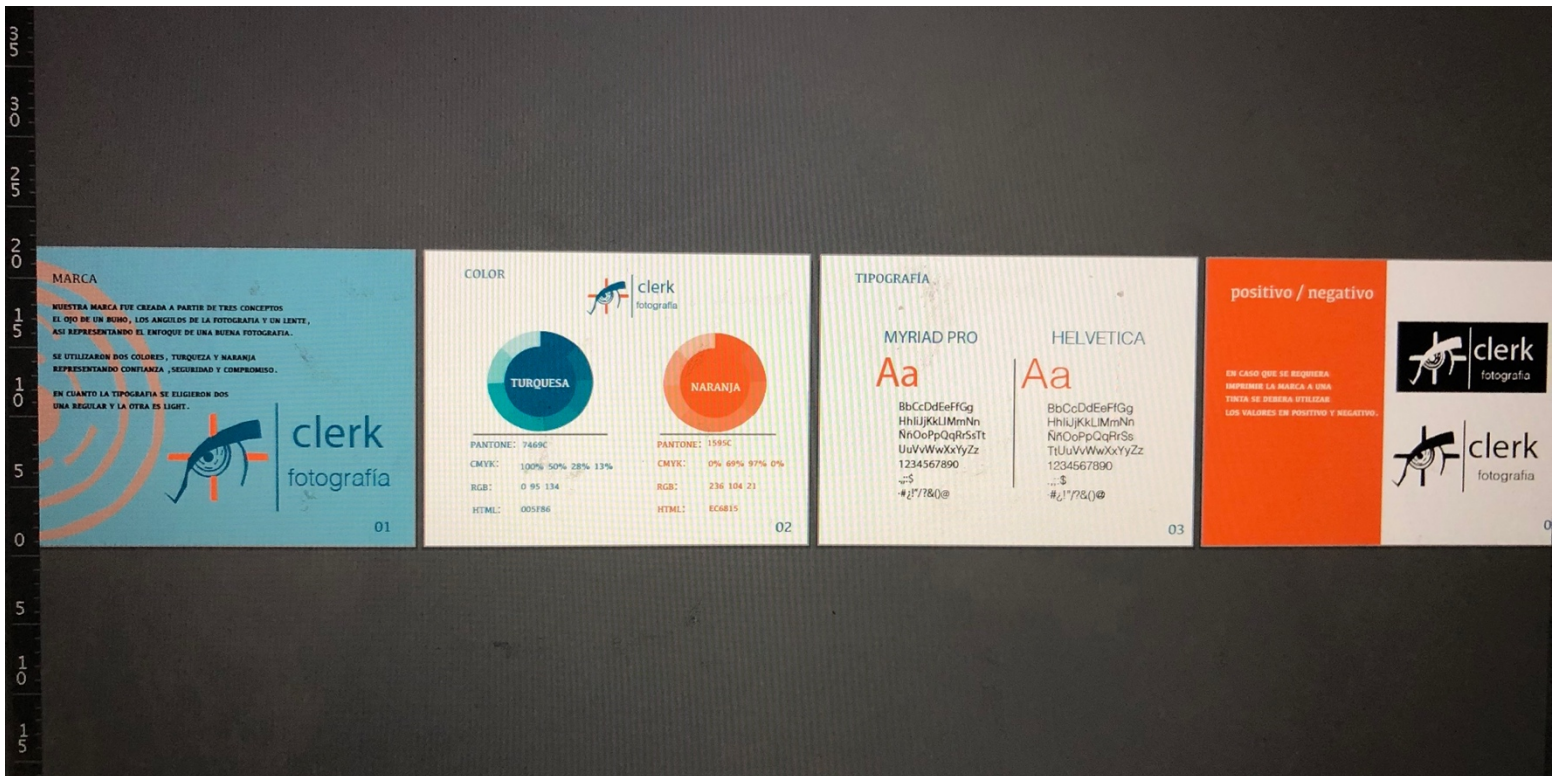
35
30
25
20
15
10
5
0
5
10
15

MARCA

NUESTRA MARCA FUE CREADA A PARTIR DE TRES CONCEPTOS EL OJO DE UN BUHO, LOS ANGULOS DE LA FOTOGRAFIA Y UN LENTE, ASI REPRESENTANDO EL ENFOQUE DE UNA BUENA FOTOGRAFIA.

SE UTILIZARON DOS COLORES, TURQUEZA Y NARANJA REPRESENTANDO CONFIANZA, SEGURIDAD Y COMPROMISO.

EN CUANTO LA TIPOGRAFIA SE ELIGIERON DOS UNA REGULAR Y LA OTRA ES LIGHT.

clerk
fotografía

01

COLOR

clerk
fotografía

TURQUESA

NARANJA

| PANTONE: | 7469C | PANTONE: | 1595C |
|---|---|---|---|
| CMYK: | 100% 50% 28% 13% | CMYK: | 0% 69% 97% 0% |
| RGB: | 0 95 134 | RGB: | 236 104 21 |
| HTML: | 005F86 | HTML: | EC6815 |

02

TIPOGRAFÍA

MYRIAD PRO

Aa

BbCcDdEeFfGg
HhIiJjKkLlMmNn
ÑñOoPpQqRrSsTt
UuVvWwXxYyZz
1234567890
.,:;$
-#¿!"/?&()@

HELVETICA

Aa

BbCcDdEeFfGg
HhIiJjKkLlMmNn
ÑñOoPpQqRrSs
TtUuVvWwXxYyZz
1234567890
.,:;$
-#¿!"/?&()@

03

positivo / negativo

EN CASO QUE SE REQUIERA IMPRIMIR LA MARCA A UNA TINTA SE DEBERA UTILIZAR LOS VALORES EN POSITIVO Y NEGATIVO.

clerk
fotografía

clerk
fotografía

0